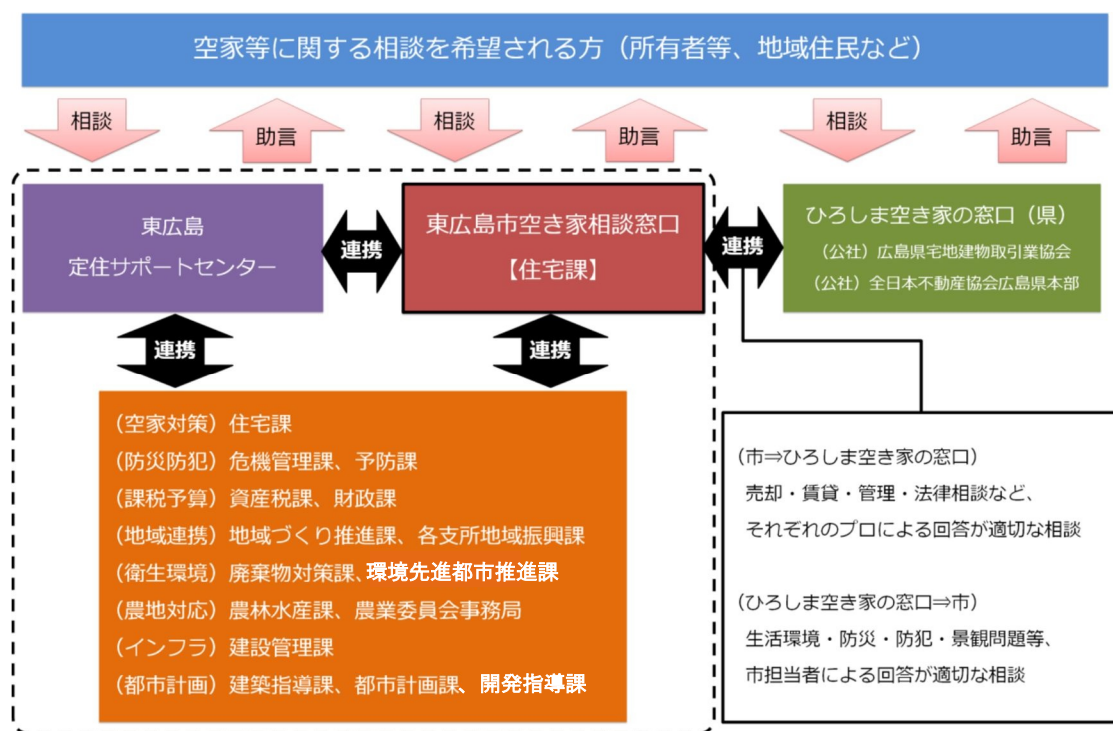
空家等に関する相談を希望される方（所有者等、地域住民など）

相談
助言
相談
助言
相談
助言

東広島
定住サポートセンター

連携

東広島市空き家相談窓口
【住宅課】

連携

ひろしま空き家の窓口（県）
（公社）広島県宅地建物取引業協会
（公社）全日本不動産協会広島県本部

連携
連携

（空家対策）住宅課
（防災防犯）危機管理課、予防課
（課税予算）資産税課、財政課
（地域連携）地域づくり推進課、各支所地域振興課
（衛生環境）廃棄物対策課、環境先進都市推進課
（農地対応）農林水産課、農業委員会事務局
（インフラ）建設管理課
（都市計画）建築指導課、都市計画課、開発指導課

（市⇒ひろしま空き家の窓口）
売却・賃貸・管理・法律相談など、
それぞれのプロによる回答が適切な相談

（ひろしま空き家の窓口⇒市）
生活環境・防災・防犯・景観問題等、
市担当者による回答が適切な相談